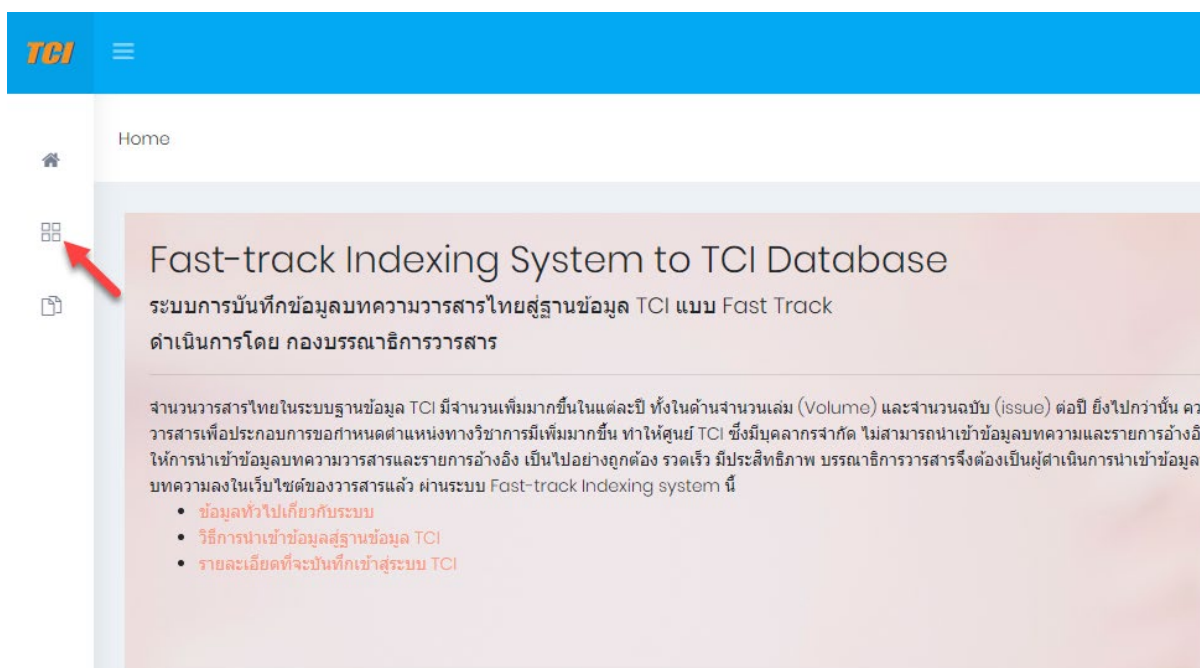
TCI

Home

Fast-track Indexing System to TCI Database

ระบบการบันทึกข้อมูลบทความวารสารไทยสู่ฐานข้อมูล TCI แบบ Fast Track

ดำเนินการโดย กองบรรณาธิการวารสาร

จำนวนวารสารไทยในระบบฐานข้อมูล TCI มีจำนวนเพิ่มมากขึ้นในแต่ละปี ทั้งในด้านจำนวนเล่ม (Volume) และจำนวนฉบับ (issue) ต่อปี ยิ่งไปกว่านั้น คว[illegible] วารสารเพื่อประกอบการขอกำหนดตำแหน่งทางวิชาการมีเพิ่มมากขึ้น ทำให้ศูนย์ TCI ซึ่งมีบุคลากรจำกัด ไม่สามารถนำเข้าข้อมูลบทความและรายการอ้างอิ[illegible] ให้การนำเข้าข้อมูลบทความวารสารและรายการอ้างอิง เป็นไปอย่างถูกต้อง รวดเร็ว มีประสิทธิภาพ บรรณาธิการวารสารจึงต้องเป็นผู้ดำเนินการนำเข้าข้อมูล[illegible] บทความลงในเว็บไซต์ของวารสารแล้ว ผ่านระบบ Fast-track Indexing system นี้

• ข้อมูลทั่วไปเกี่ยวกับระบบ
• วิธีการนำเข้าข้อมูลสู่ฐานข้อมูล TCI
• รายละเอียดที่จะบันทึกเข้าสู่ระบบ TCI